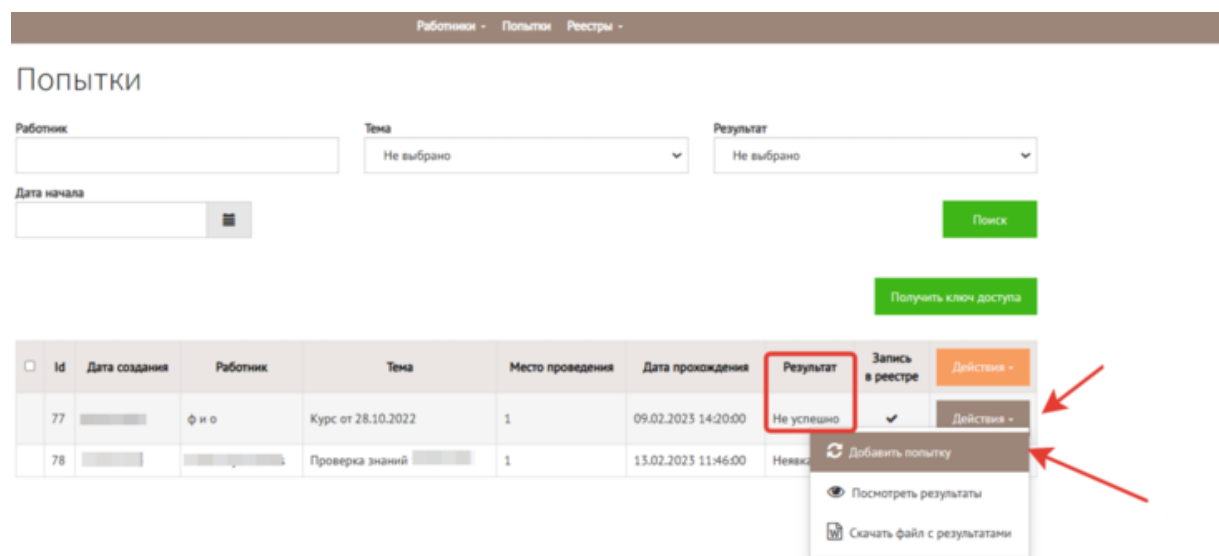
Работники ▾ Попытки Реестры ▾

Попытки

Работник

Тема
Не выбрано

Результат
Не выбрано

Дата начала

Поиск

Получить ключ доступа

| | Id | Дата создания | Работник | Тема | Место проведения | Дата прохождения | Результат | Запись в реестре | Действия ▾ |
|---|---|---|---|---|---|---|---|---|---|
| | 77 | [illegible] | ф и о | Курс от 28.10.2022 | 1 | 09.02.2023 14:20:00 | Не успешно | ✔ | Действия ▾ |
| | 78 | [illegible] | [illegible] | Проверка знаний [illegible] | 1 | 13.02.2023 11:46:00 | Неявк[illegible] | | |

Добавить попытку
Посмотреть результаты
Скачать файл с результатами